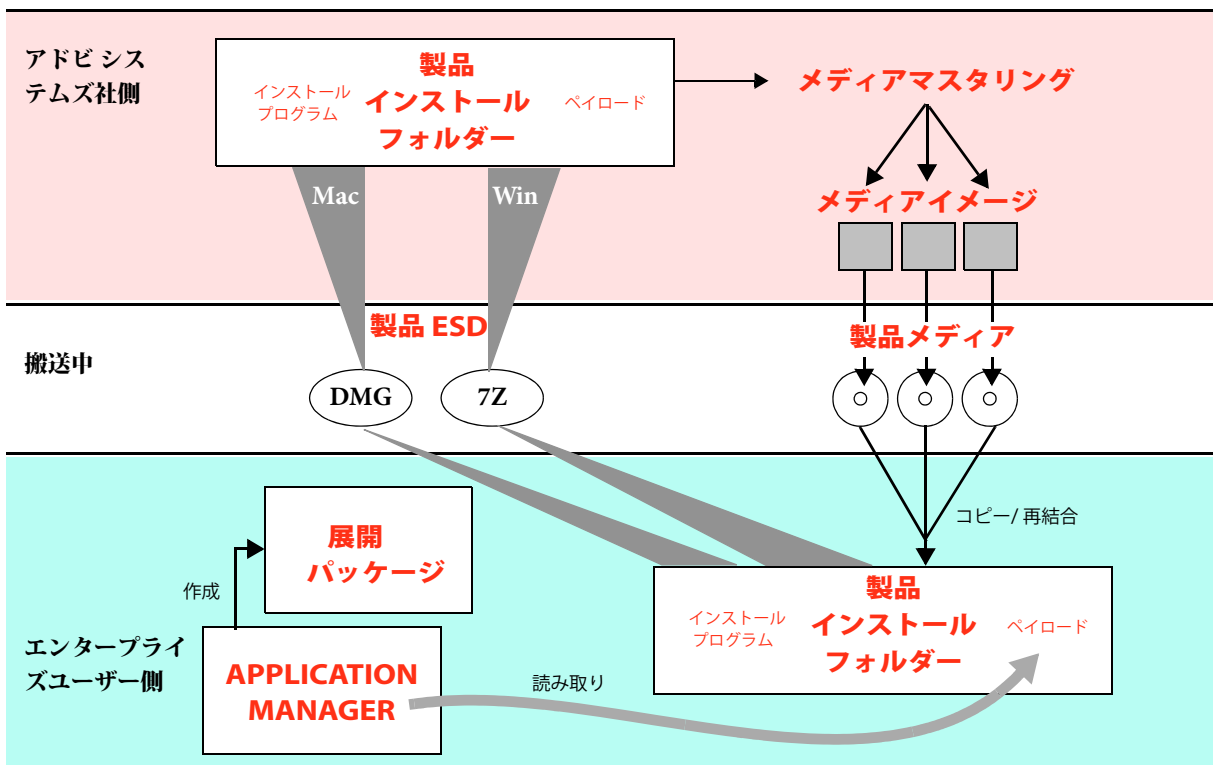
アドビ システムズ社側

製品 インストール フォルダー

インストールプログラム

ペイロード

メディアマスタリング

Mac

Win

メディアイメージ

製品 ESD

搬送中

製品メディア

DMG

7Z

コピー/ 再結合

展開 パッケージ

作成

製品 インストール フォルダー

インストールプログラム

ペイロード

エンタープライズユーザー側

APPLICATION MANAGER

読み取り